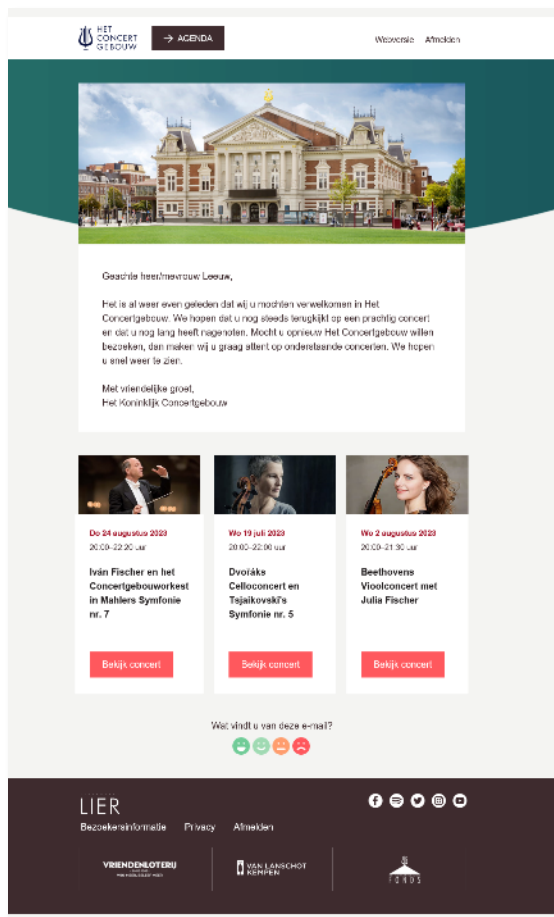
HET CONCERT GEBOUW

→ AGENDA

Webversie Afmelden

Geachte heer/mevrouw Leeuw,

Het is al weer even geleden dat wij u mochten verwelkomen in Het Concertgebouw. We hopen dat u nog steeds terugkijkt op een prachtig concert en dat u nog lang heeft nagenoten. Mocht u opnieuw Het Concertgebouw willen bezoeken, dan maken wij u graag attent op onderstaande concerten. We hopen u snel weer te zien.

Met vriendelijke groet,
Het Koninklijk Concertgebouw

Do 24 augustus 2023
20:00–22:20 uur

Iván Fischer en het Concertgebouworkest in Mahlers Symfonie nr. 7

Bekijk concert

Wo 19 juli 2023
20:00–22:00 uur

Dvořáks Celloconcert en Tsjaikovski's Symfonie nr. 5

Bekijk concert

Wo 2 augustus 2023
20:00–21:30 uur

Beethovens Vioolconcert met Julia Fischer

Bekijk concert

Wat vindt u van deze e-mail?

LIER

Bezoekersinformatie Privacy Afmelden

VRIENDENLOTERIJ

VAN LANSCHOT KEMPEN

FONDS